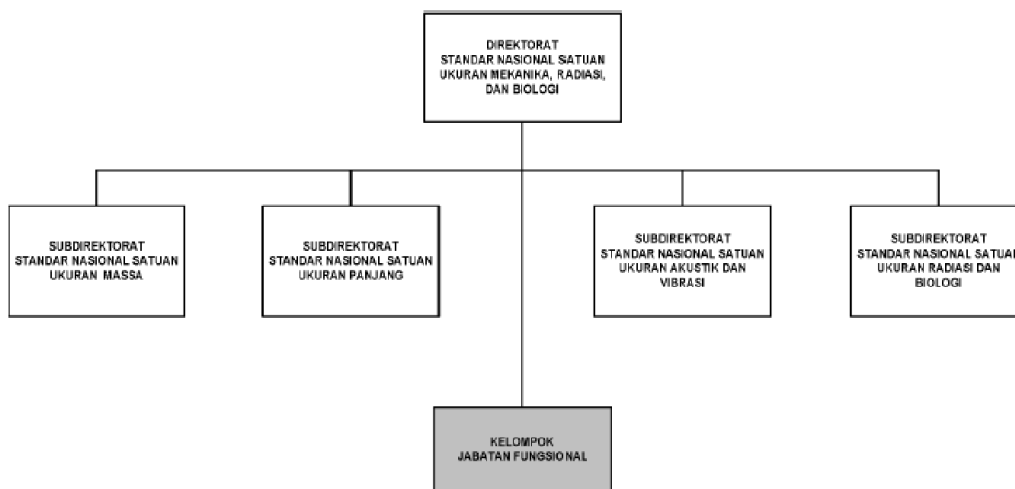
DIREKTORAT
STANDAR NASIONAL SATUAN UKURAN MEKANIKA, RADIASI, DAN BIOLOGI

SUBDIREKTORAT
STANDAR NASIONAL SATUAN UKURAN MASSA

SUBDIREKTORAT
STANDAR NASIONAL SATUAN UKURAN PANJANG

SUBDIREKTORAT
STANDAR NASIONAL SATUAN UKURAN AKUSTIK DAN VIBRASI

SUBDIREKTORAT
STANDAR NASIONAL SATUA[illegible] UKURAN RADIASI DAN BIOLOGI

KELOMPOK
JABATAN FUNGSIONAL